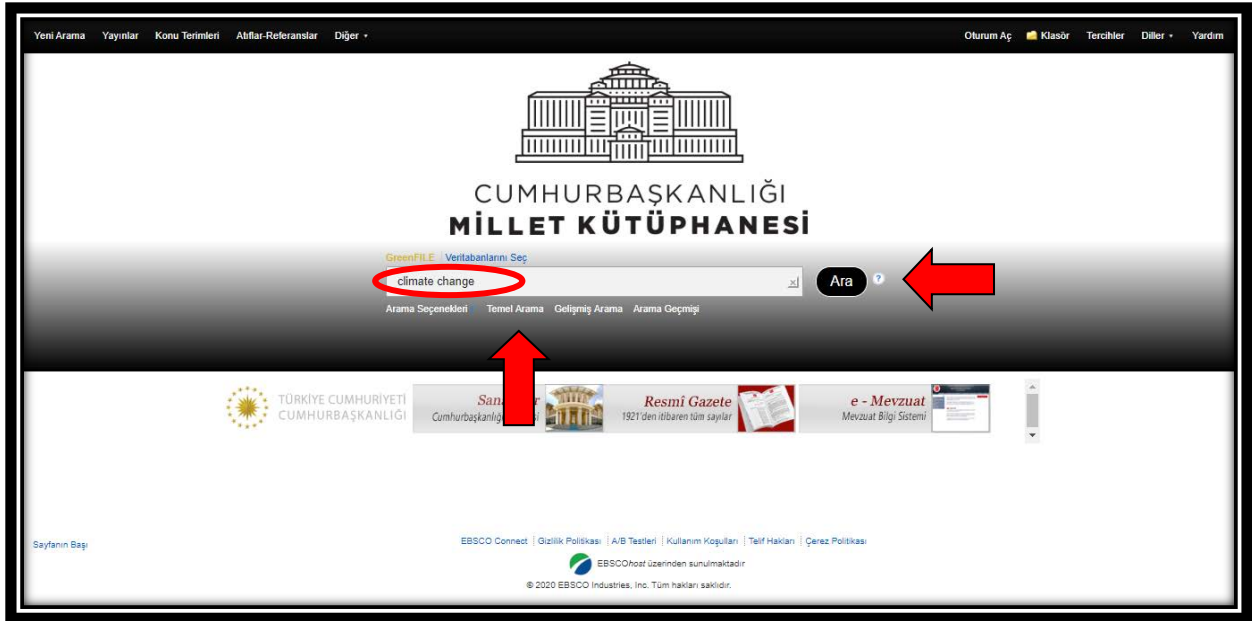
Yeni Arama Yayınlar Konu Terimleri Atıflar-Referanslar Diğer

Oturum Aç Klasör Tercihler Diller Yardım

CUMHURBAŞKANLIĞI
MİLLET KÜTÜPHANESİ

GreenFILE Veritabanlarını Seç

climate change

Ara

Arama Seçenekleri Temel Arama Gelişmiş Arama Arama Geçmişi

TÜRKİYE CUMHURİYETİ CUMHURBAŞKANLIĞI

San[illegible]r
Cumhurbaşkanlığ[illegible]si

Resmî Gazete
1921'den itibaren tüm sayılar

e - Mevzuat
Mevzuat Bilgi Sistemi

Sayfanın Başı

EBSCO Connect | Gizlilik Politikası | A/B Testleri | Kullanım Koşulları | Telif Hakları | Çerez Politikası

EBSCOhost üzerinden sunulmaktadır

© 2020 EBSCO Industries, Inc. Tüm hakları saklıdır.